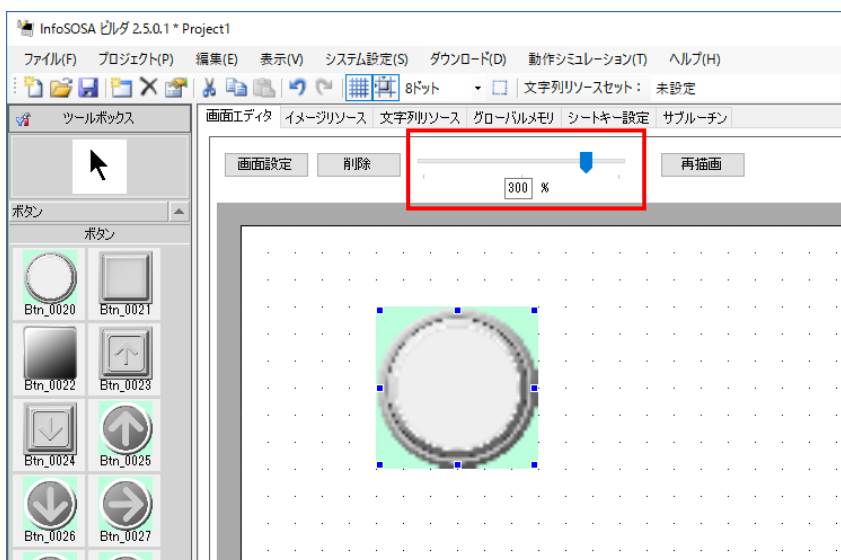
InfoSOSA ビルダ 2.5.0.1 * Project1

ファイル(F) プロジェクト(P) 編集(E) 表示(V) システム設定(S) ダウンロード(D) 動作シミュレーション(T) ヘルプ(H)

8ドット 文字列リソースセット： 未設定

ツールボックス

画面エディタ イメージリソース 文字列リソース グローバルメモリ シートキー設定 サブルーチン

画面設定 削除 再描画

300 %

ボタン

ボタン

Btn_0020 Btn_0021

Btn_0022 Btn_0023

Btn_0024 Btn_0025

Btn_0026 Btn_0027